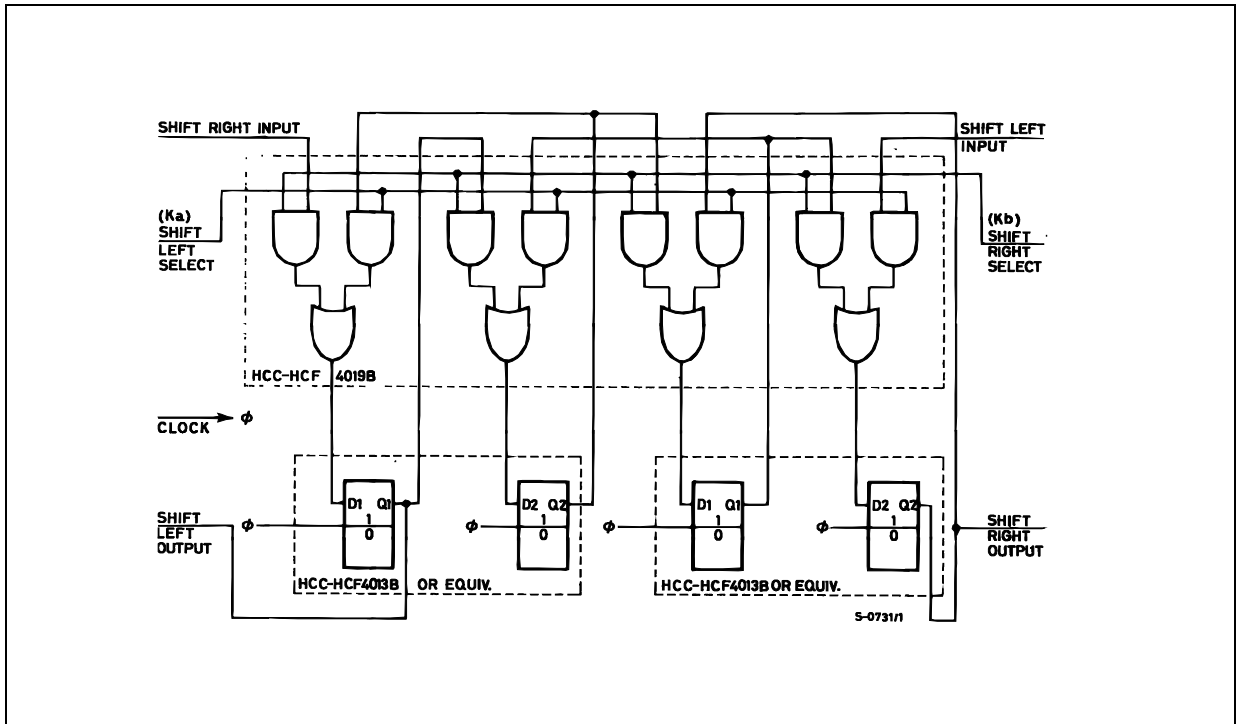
SHIFT RIGHT INPUT

SHIFT LEFT INPUT

(Ka) SHIFT LEFT SELECT

(Kb) SHIFT RIGHT SELECT

HCC-HCF 4019B

CLOCK $\phi$

SHIFT LEFT OUTPUT

$\phi$ D1 Q1 1 0

$\phi$ D2 Q2 1 0

$\phi$ D1 Q1 1 0

$\phi$ D2 Q2 1 0

SHIFT RIGHT OUTPUT

HCC-HCF4013B OR EQUIV.

HCC-HCF4013B OR EQUIV.

S-0731/1